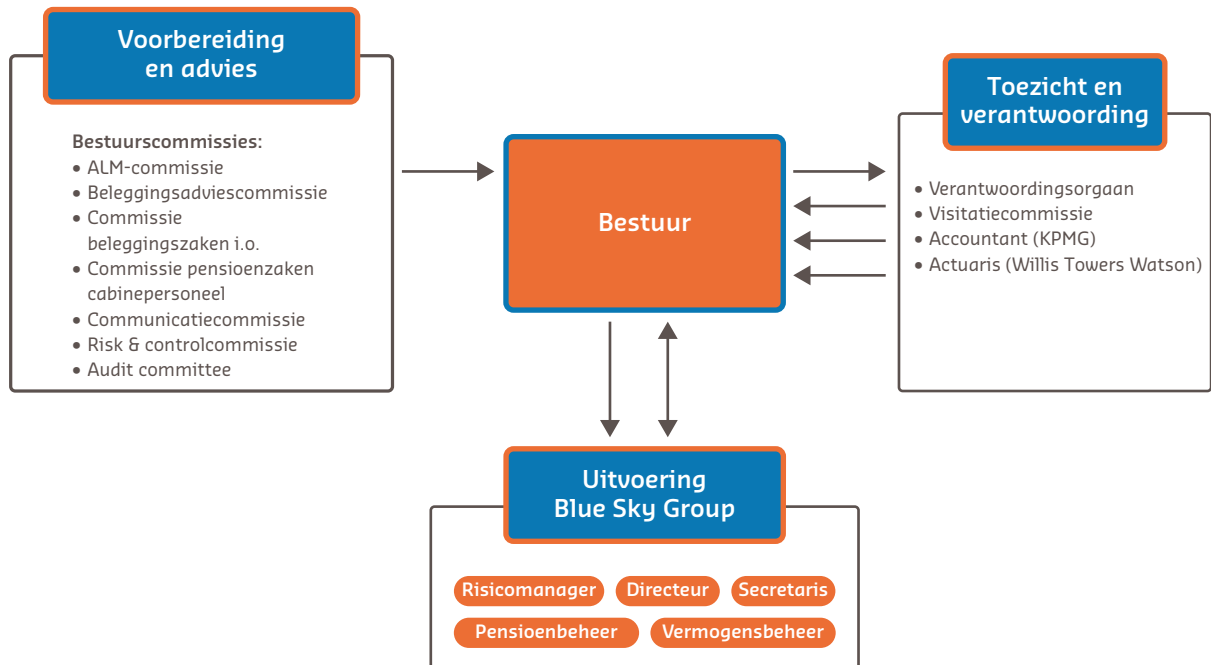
Voorbereiding en advies

Bestuurscommissies:
• ALM-commissie
• Beleggingsadviescommissie
• Commissie beleggingszaken i.o.
• Commissie pensioenzaken cabinepersoneel
• Communicatiecommissie
• Risk & controlcommissie
• Audit committee

Bestuur

Toezicht en verantwoording

• Verantwoordingsorgaan
• Visitatiecommissie
• Accountant (KPMG)
• Actuaris (Willis Towers Watson)

Uitvoering Blue Sky Group

Risicomanager
Directeur
Secretaris
Pensioenbeheer
Vermogensbeheer